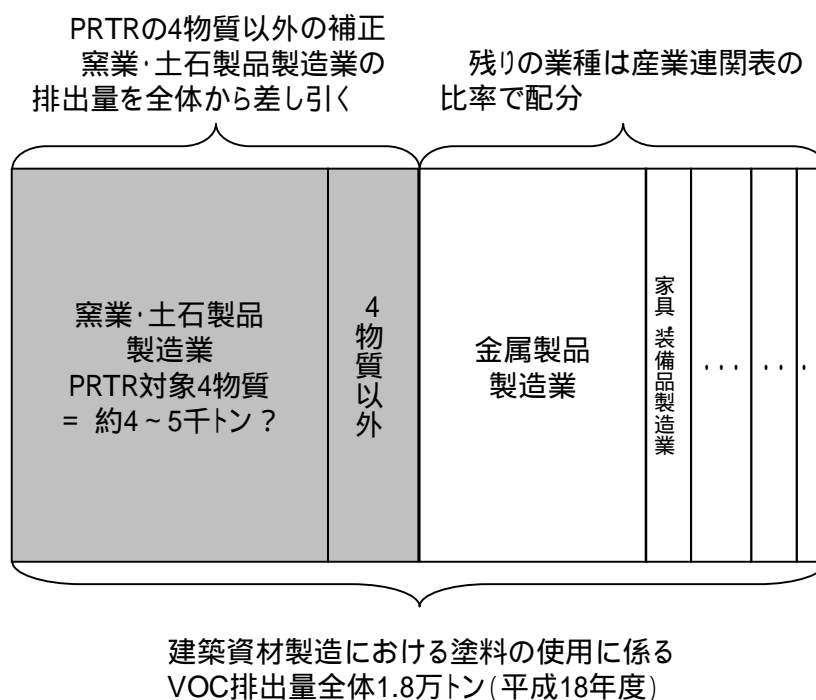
PRTRの4物質以外の補正
窯業·土石製品製造業の
排出量を全体から差し引く

残りの業種は産業連関表の
比率で配分

窯業·土石製品
製造業
PRTR対象4物質
= 約4~5千トン?

4
物
質
以
外

金属製品
製造業

家具 装備品製造業

...

...

建築資材製造における塗料の使用に係る
VOC排出量全体1.8万トン(平成18年度)